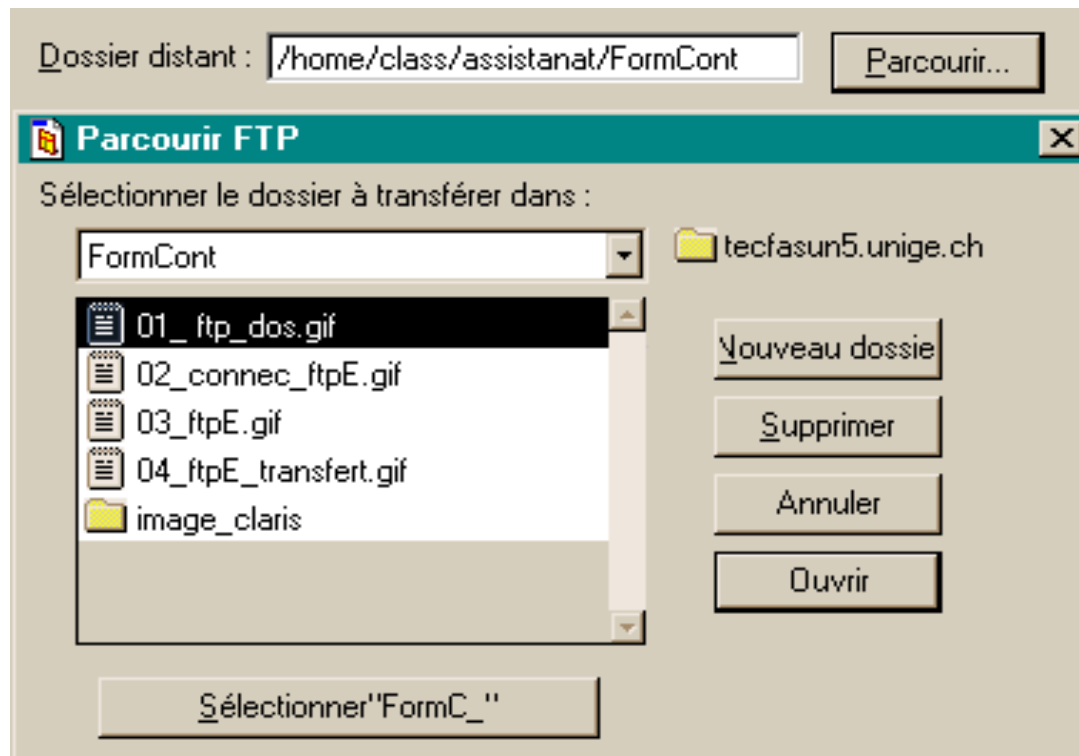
Dossier distant : /home/class/assistanat/FormCont

Parcourir...

Parcourir FTP

Sélectionner le dossier à transférer dans :

FormCont

tecfasun5.unige.ch

01_ ftp_dos.gif
02_connec_ftpE.gif
03_ftpE.gif
04_ftpE_transfert.gif
image_claris

Nouveau dossie

Supprimer

Annuler

Ouvrir

Sélectionner"FormC_"